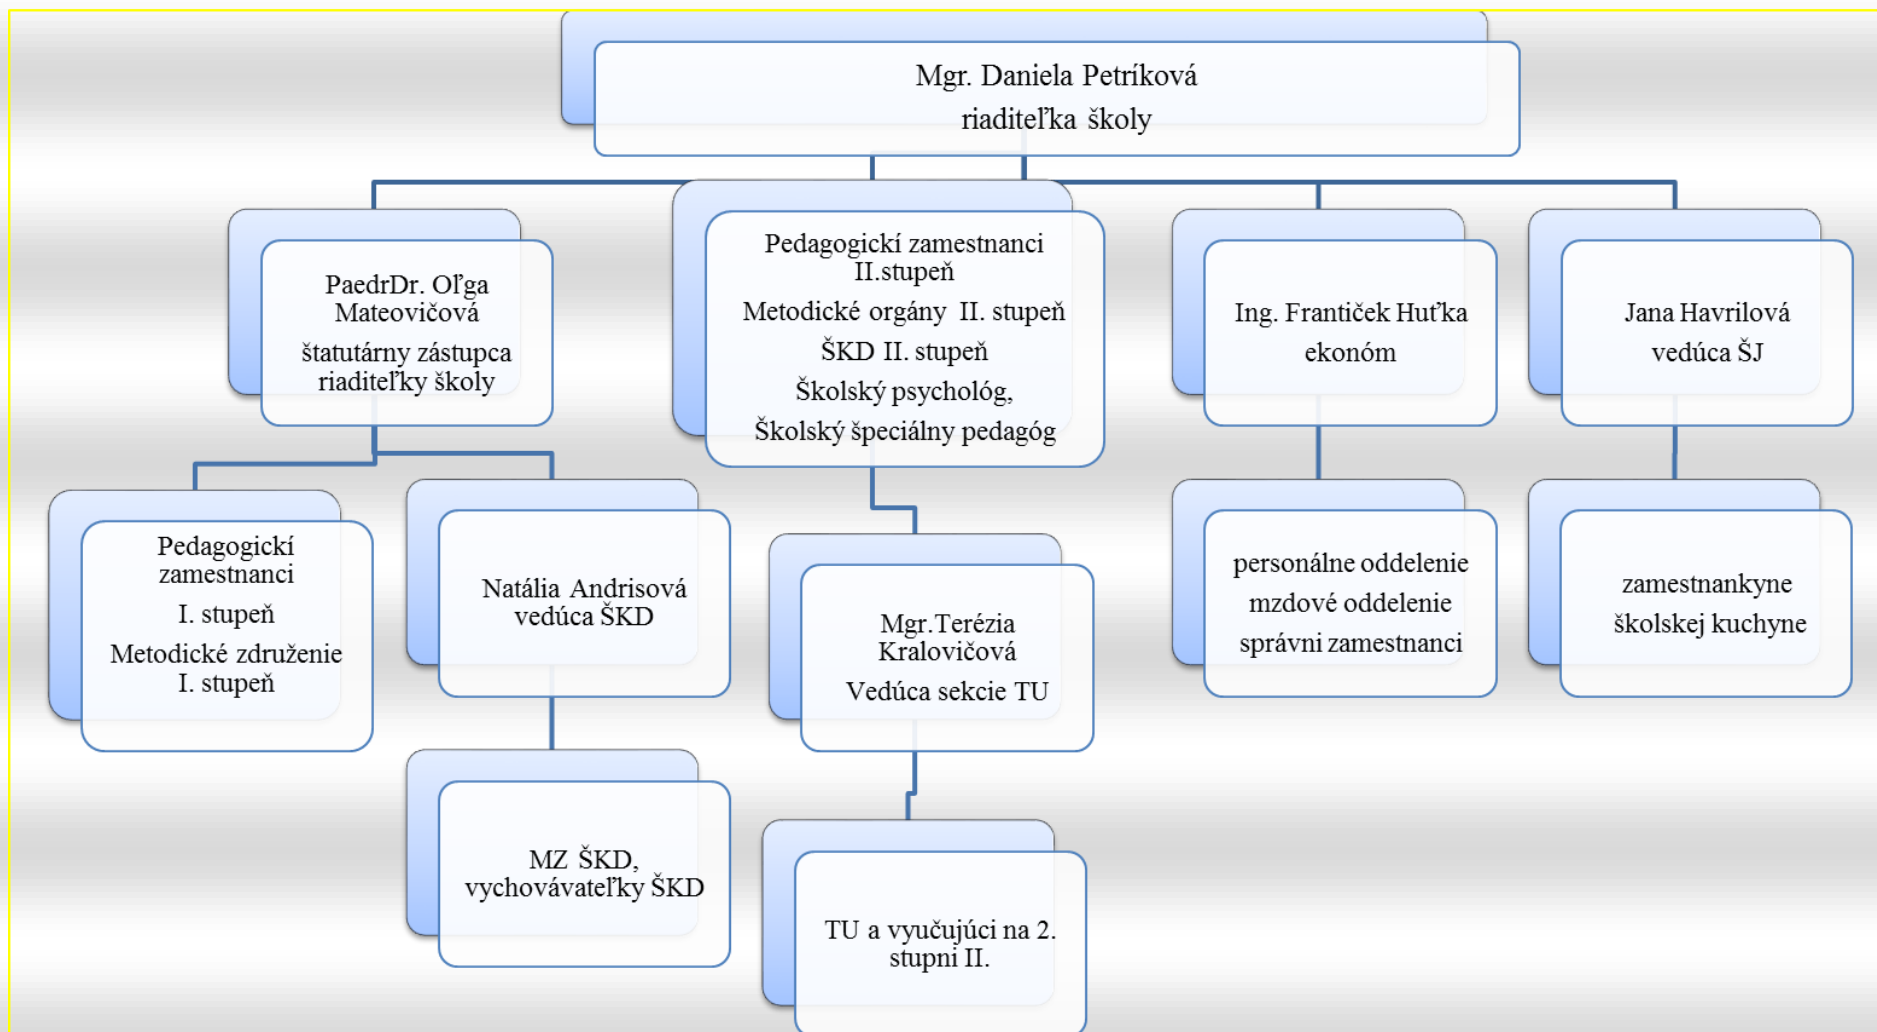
Mgr. Daniela Petríková
riaditeľka školy

PaedrDr. Oľga Mateovičová
štatutárny zástupca riaditeľky školy

Pedagogickí zamestnanci II.stupeň
Metodické orgány II. stupeň
ŠKD II. stupeň
Školský psychológ,
Školský špeciálny pedagóg

Ing. Frantiček Huťka
ekonóm

Jana Havrilová
vedúca ŠJ

Pedagogickí zamestnanci
I. stupeň
Metodické združenie I. stupeň

Natália Andrisová vedúca ŠKD

Mgr.Terézia Kralovičová
Vedúca sekcie TU

personálne oddelenie
mzdové oddelenie
správni zamestnanci

zamestnankyne
školskej kuchyne

MZ ŠKD, vychovávateľky ŠKD

TU a vyučujúci na 2. stupni II.